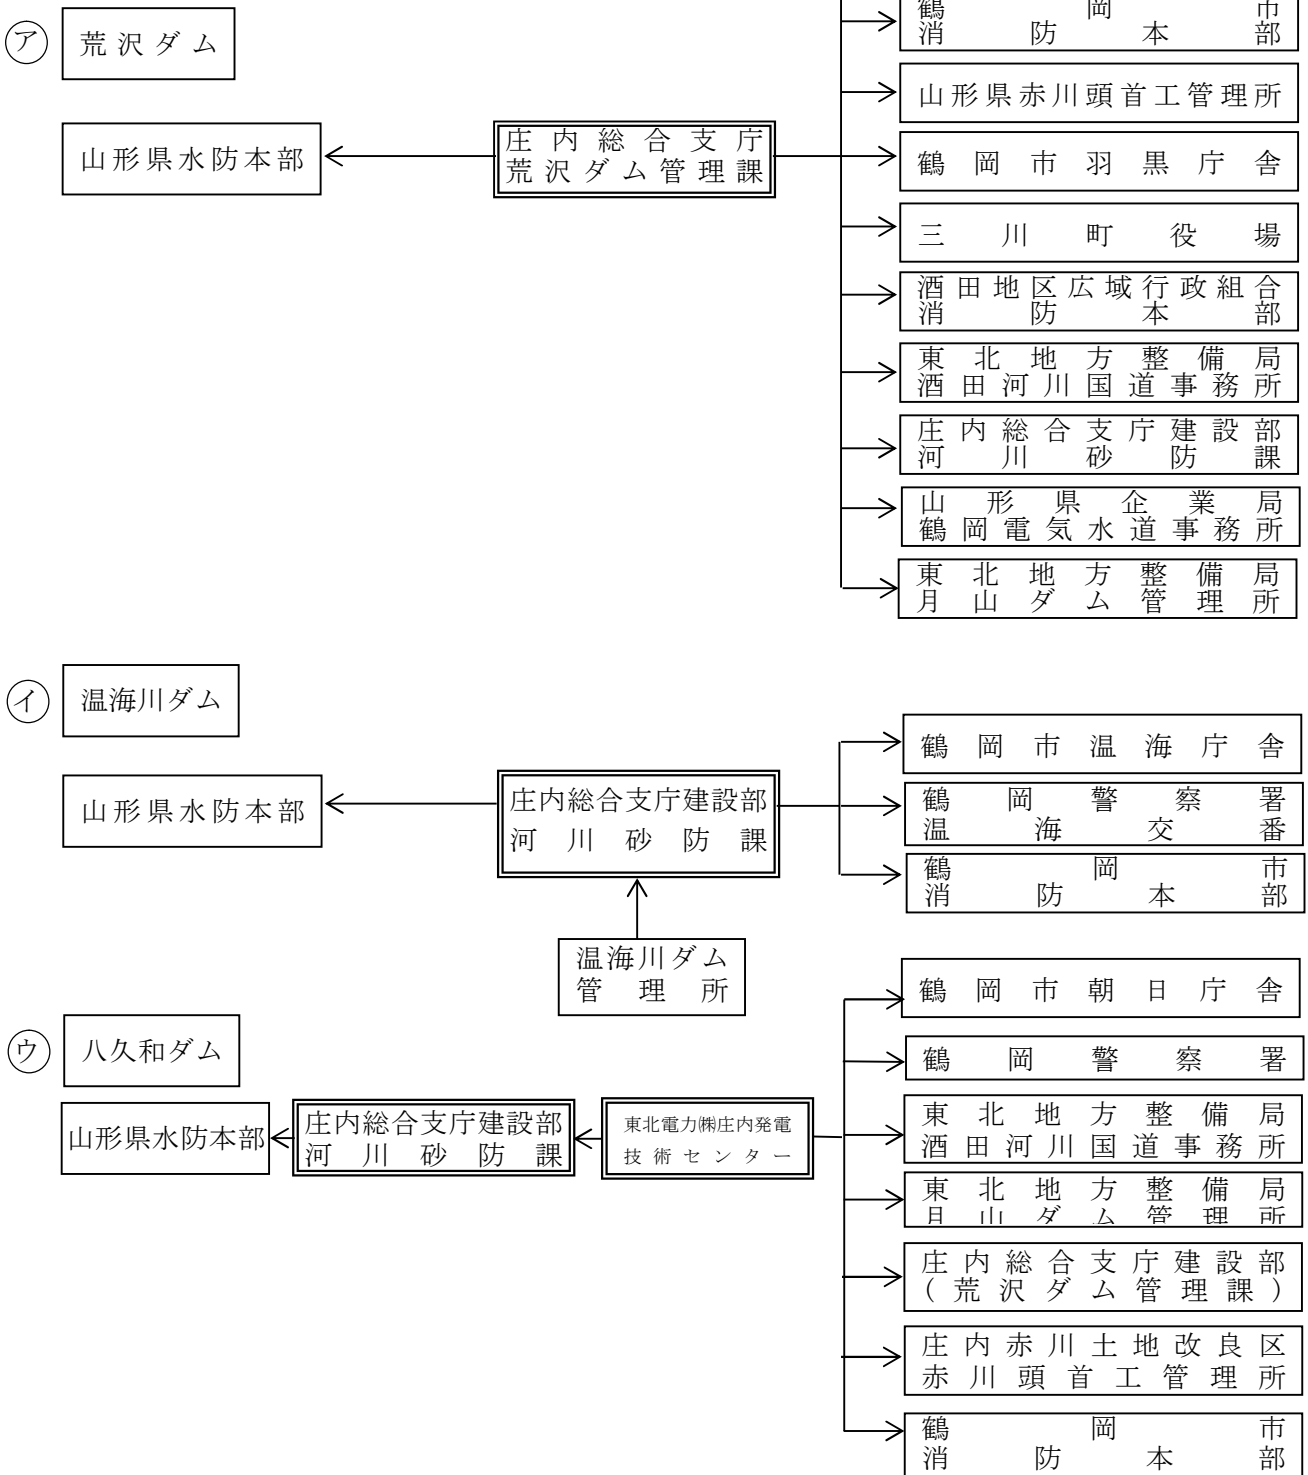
ア 荒沢ダム

山形県水防本部

庄内総合支庁
荒沢ダム管理課

鶴岡市
消防本部

山形県赤川頭首工管理所

鶴岡市羽黒庁舎

三川町役場

酒田地区広域行政組合
消防本部

東北地方整備局
酒田河川国道事務所

庄内総合支庁建設部
河川砂防課

山形県企業局
鶴岡電気水道事務所

東北地方整備局
月山ダム管理所

イ 温海川ダム

山形県水防本部

庄内総合支庁建設部
河川砂防課

温海川ダム
管理所

鶴岡市温海庁舎

鶴岡警察署
温海交番

鶴岡市
消防本部

ウ 八久和ダム

山形県水防本部

庄内総合支庁建設部
河川砂防課

東北電力㈱庄内発電
技術センター

鶴岡市朝日庁舎

鶴岡警察署

東北地方整備局
酒田河川国道事務所

東北地方整備局
月山ダム管理所

庄内総合支庁建設部
(荒沢ダム管理課)

庄内赤川土地改良区
赤川頭首工管理所

鶴岡市
消防本部